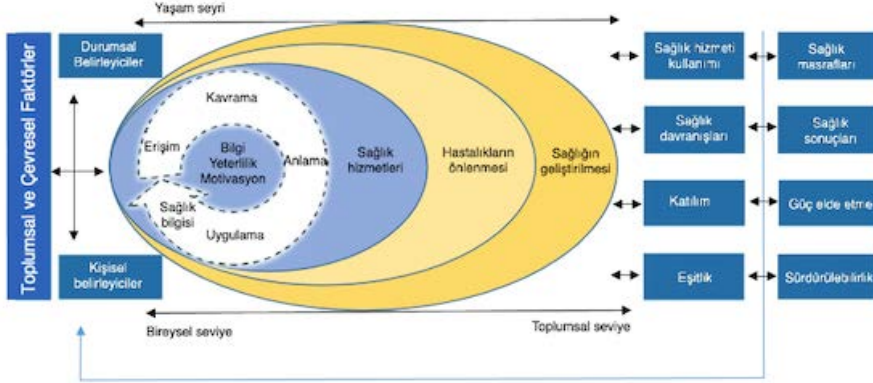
Yaşam seyri

Toplumsal ve Çevresel Faktörler

Durumsal Belirleyiciler

Kişisel belirleyiciler

Kavrama

Erişim

Bilgi Yeterlilik Motivasyon

Anlama

Sağlık bilgisi

Uygulama

Sağlık hizmetleri

Hastalıkların önlenmesi

Sağlığın geliştirilmesi

Bireysel seviye

Toplumsal seviye

Sağlık hizmeti kullanımı

Sağlık davranışları

Katılım

Eşitlik

Sağlık masrafları

Sağlık sonuçları

Güç elde etme

Sürdürülebilirlik